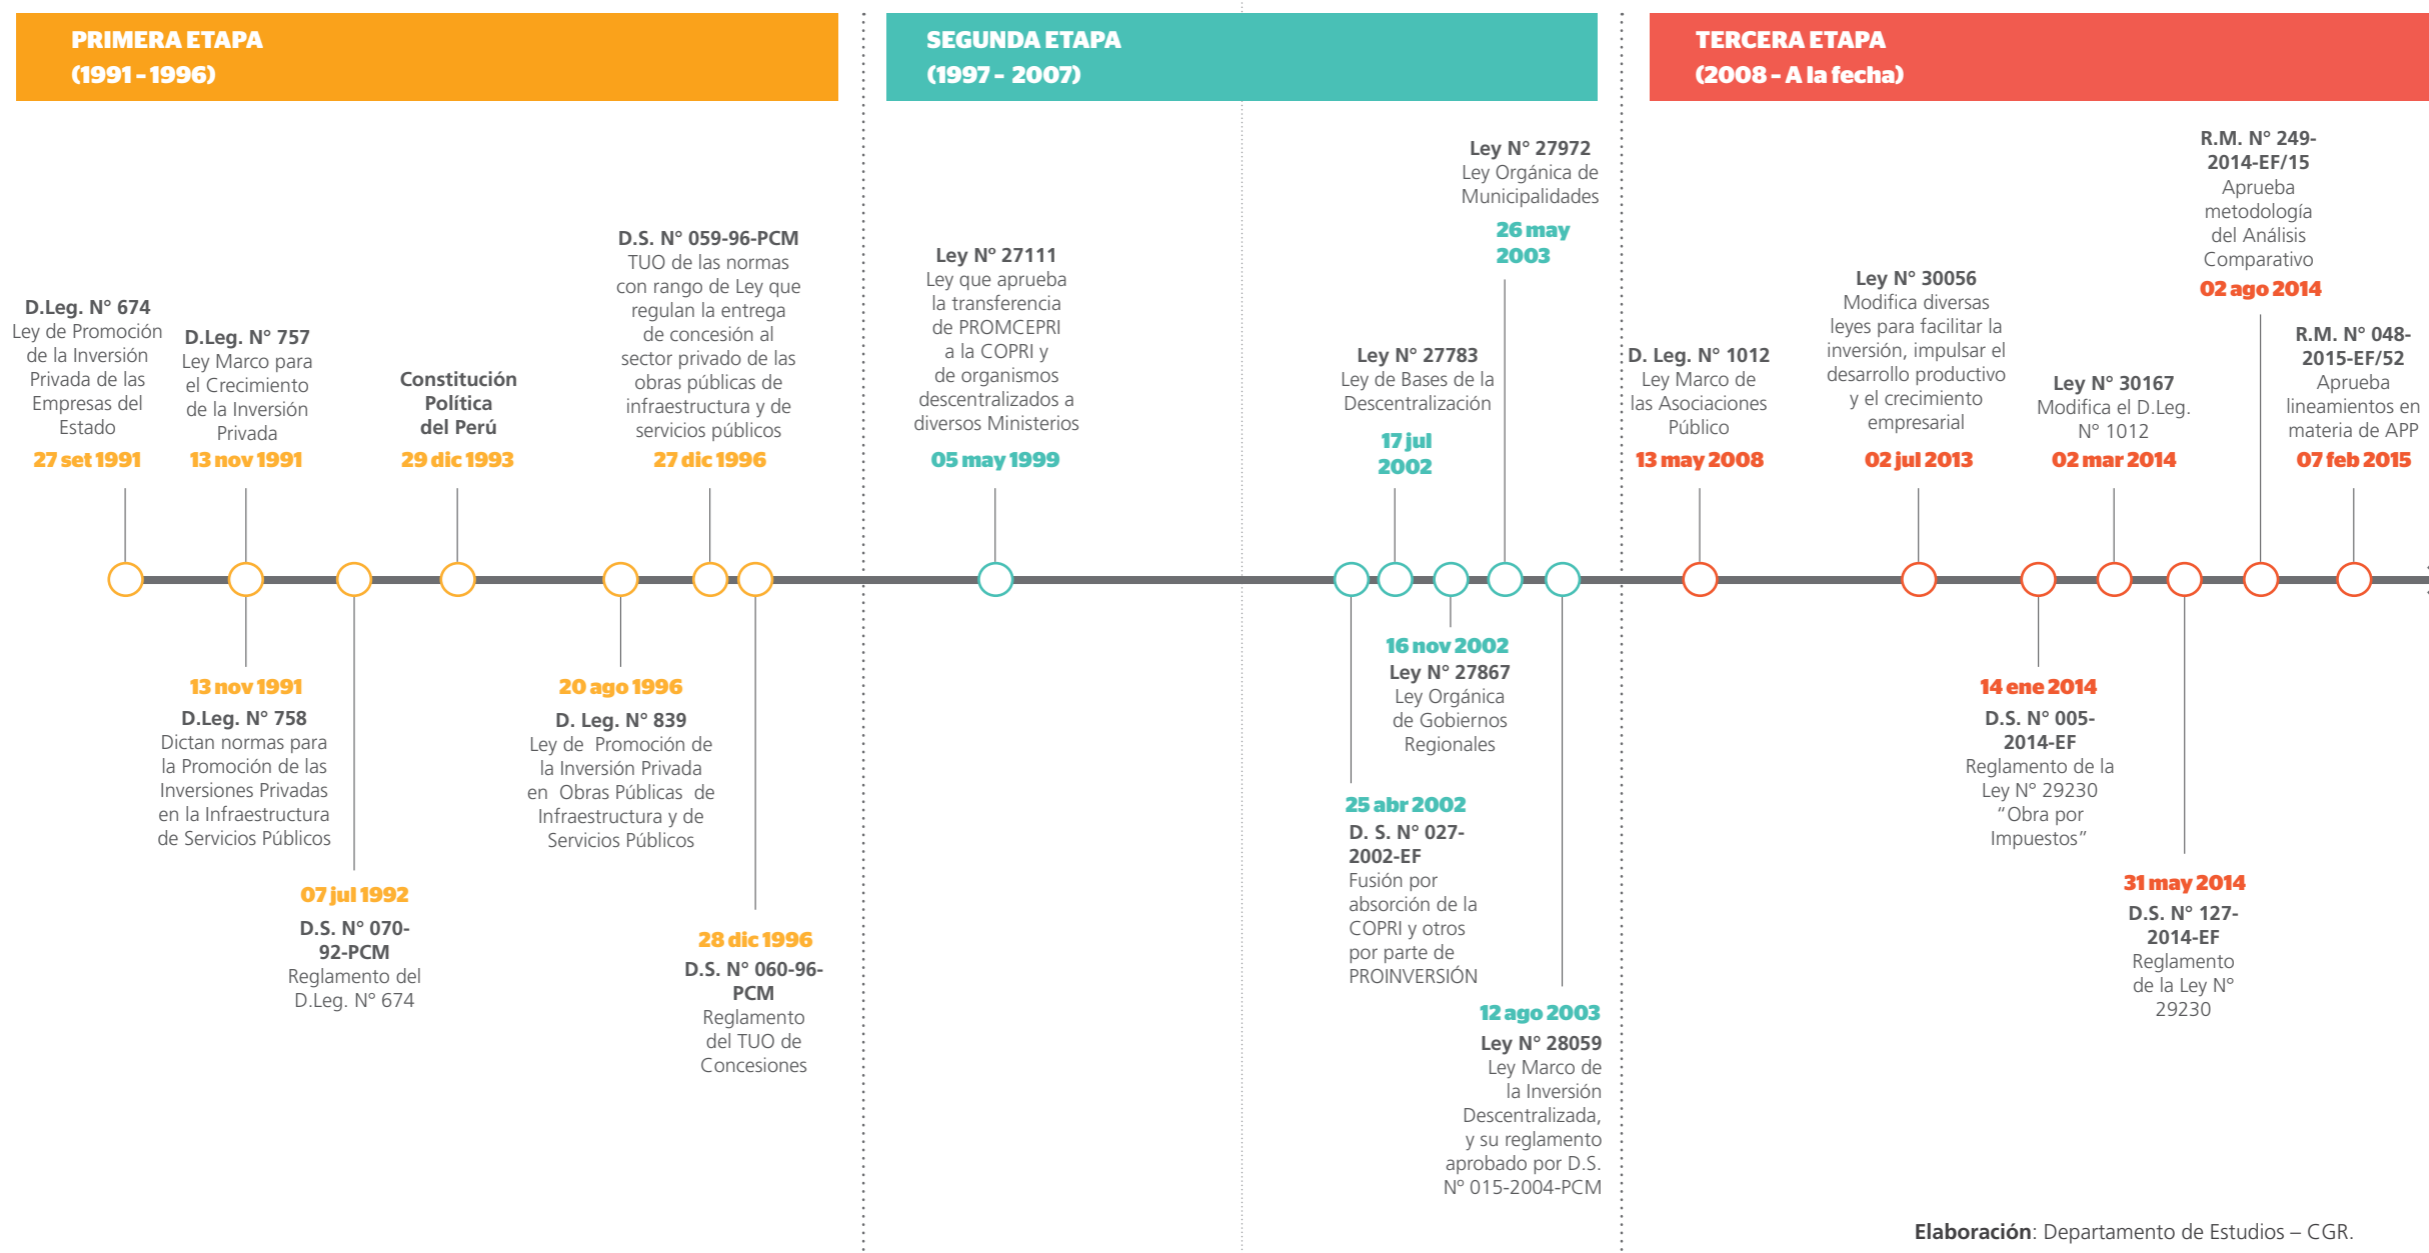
PRIMERA ETAPA
(1991 - 1996)

SEGUNDA ETAPA
(1997 - 2007)

TERCERA ETAPA
(2008 - A la fecha)

D.Leg. N° 674
Ley de Promoción de la Inversión Privada de las Empresas del Estado
27 set 1991

D.Leg. N° 757
Ley Marco para el Crecimiento de la Inversión Privada
13 nov 1991

Constitución Política del Perú
29 dic 1993

D.S. N° 059-96-PCM
TUO de las normas con rango de Ley que regulan la entrega de concesión al sector privado de las obras públicas de infraestructura y de servicios públicos
27 dic 1996

13 nov 1991
D.Leg. N° 758
Dictan normas para la Promoción de las Inversiones Privadas en la Infraestructura de Servicios Públicos

07 jul 1992
D.S. N° 070-92-PCM
Reglamento del D.Leg. N° 674

20 ago 1996
D. Leg. N° 839
Ley de Promoción de la Inversión Privada en Obras Públicas de Infraestructura y de Servicios Públicos

28 dic 1996
D.S. N° 060-96-PCM
Reglamento del TUO de Concesiones

Ley N° 27111
Ley que aprueba la transferencia de PROMCEPRI a la COPRI y de organismos descentralizados a diversos Ministerios
05 may 1999

Ley N° 27972
Ley Orgánica de Municipalidades
26 may 2003

Ley N° 27783
Ley de Bases de la Descentralización
17 jul 2002

16 nov 2002
Ley N° 27867
Ley Orgánica de Gobiernos Regionales

25 abr 2002
D. S. N° 027-2002-EF
Fusión por absorción de la COPRI y otros por parte de PROINVERSIÓN

12 ago 2003
Ley N° 28059
Ley Marco de la Inversión Descentralizada, y su reglamento aprobado por D.S. N° 015-2004-PCM

D. Leg. N° 1012
Ley Marco de las Asociaciones Público
13 may 2008

Ley N° 30056
Modifica diversas leyes para facilitar la inversión, impulsar el desarrollo productivo y el crecimiento empresarial
02 jul 2013

Ley N° 30167
Modifica el D.Leg. N° 1012
02 mar 2014

R.M. N° 249-2014-EF/15
Aprueba metodología del Análisis Comparativo
02 ago 2014

R.M. N° 048-2015-EF/52
Aprueba lineamientos en materia de APP
07 feb 2015

14 ene 2014
D.S. N° 005-2014-EF
Reglamento de la Ley N° 29230 “Obra por Impuestos”

31 may 2014
D.S. N° 127-2014-EF
Reglamento de la Ley N° 29230

Elaboración: Departamento de Estudios – CGR.